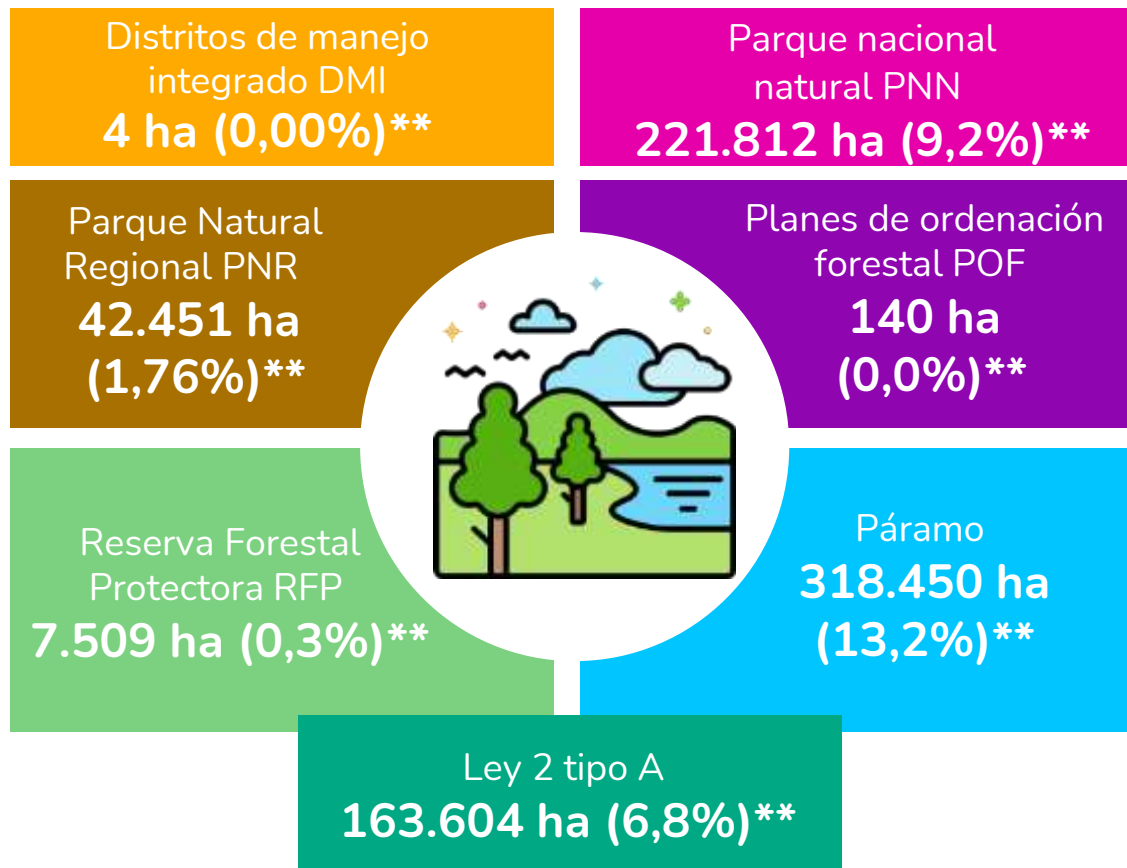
Distritos de manejo integrado DMI
4 ha (0,00%)**

Parque nacional natural PNN
221.812 ha (9,2%)**

Parque Natural Regional PNR
42.451 ha (1,76%)**

Planes de ordenación forestal POF
140 ha (0,0%)**

Reserva Forestal Protectora RFP
7.509 ha (0,3%)**

Páramo
318.450 ha (13,2%)**

Ley 2 tipo A
163.604 ha (6,8%)**